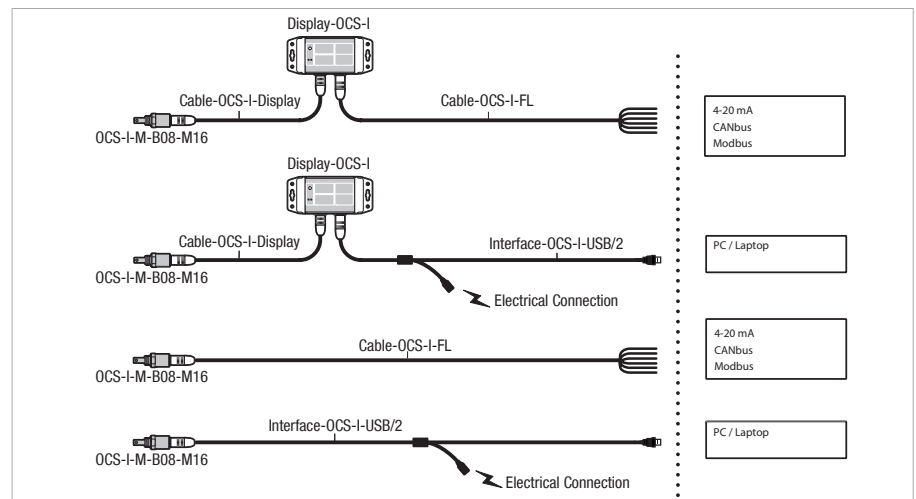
Display-OCS-I

Cable-OCS-I-Display

Cable-OCS-I-FL

OCS-I-M-B08-M16

4-20 mA
CANbus
Modbus

Display-OCS-I

Cable-OCS-I-Display

Interface-OCS-I-USB/2

OCS-I-M-B08-M16

PC / Laptop

Electrical Connection

Cable-OCS-I-FL

OCS-I-M-B08-M16

4-20 mA
CANbus
Modbus

Interface-OCS-I-USB/2

OCS-I-M-B08-M16

PC / Laptop

Electrical Connection